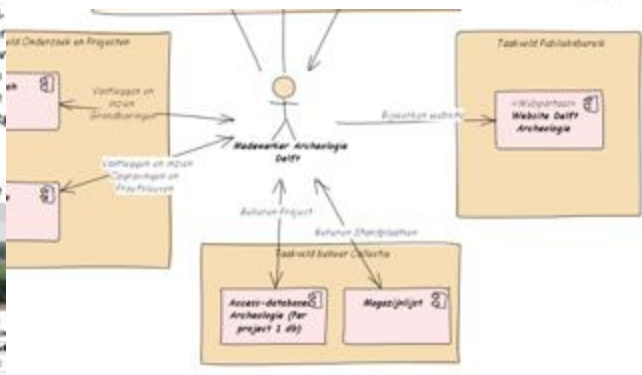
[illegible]veld Onderzoek en Projecten

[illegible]ek

Vastleggen en inzien Grondboringen

Vastleggen en inzien Opgravingen en Proefsleuven

Medewerker Archeologie Delft

Bijwerken website

Taakveld Publieksbereik

«Webportaal» Website Delft Archeologie

Beheren Project

Beheren Standplaatsen

Taakveld beheer Collectie

Access-database Archeologie (Per project 1 db)

Magazijnlijst